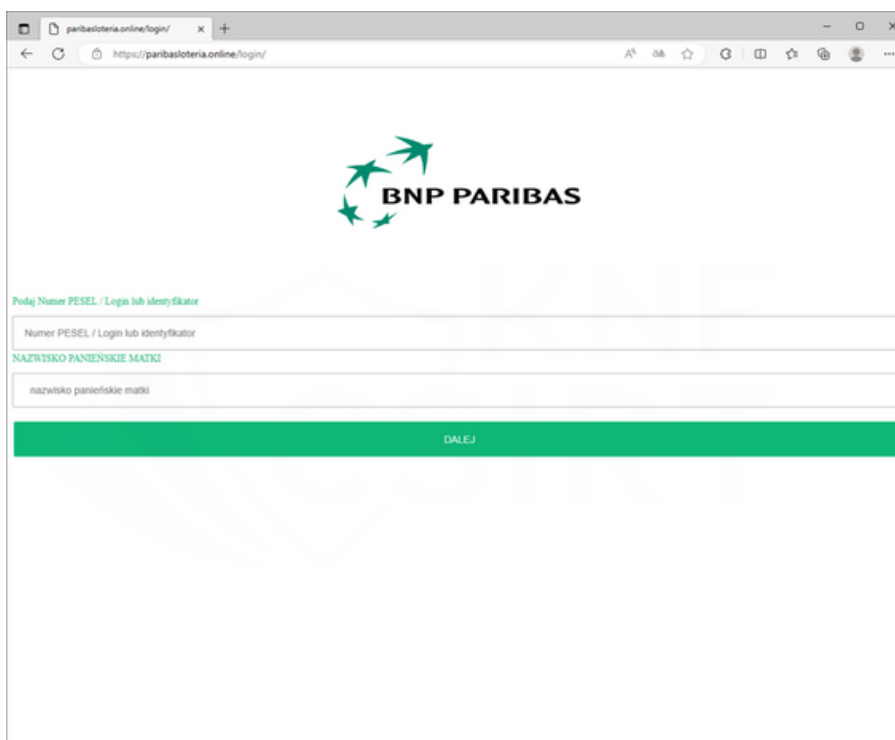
paribasloteria.online/login/

https://paribasloteria.online/login/

BNP PARIBAS

Podaj Numer PESEL / Login lub identyfikator

Numer PESEL / Login lub identyfikator

NAZWISKO PANIEŃSKIE MATKI

nazwisko panieńskie matki

DALEJ

KNF
CSIRT